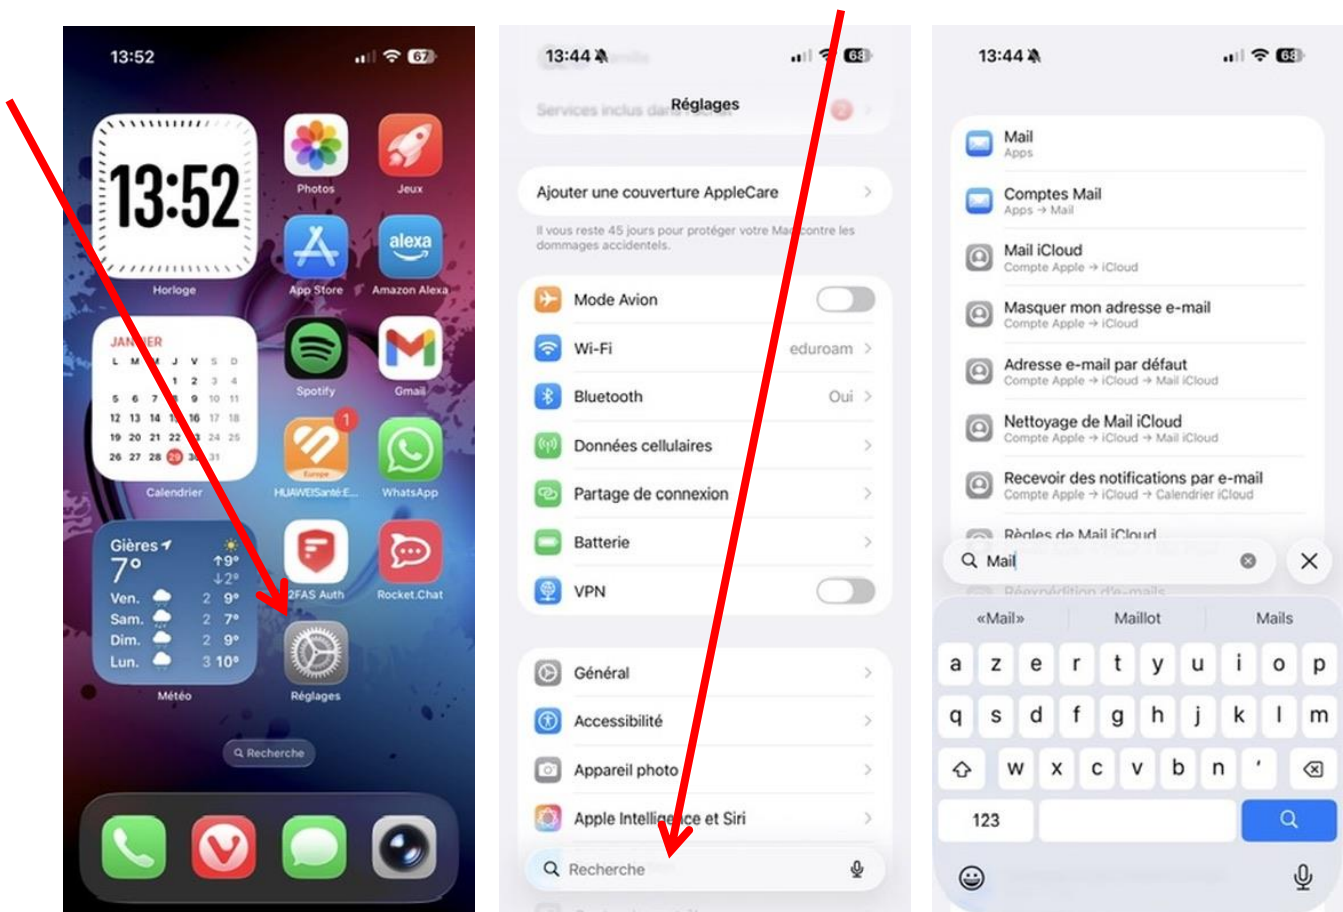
13:52

67

13:52

Horloge

Photos

Jeux

App Store

alexa

Amazon Alexa

JANVIER

| L | M | M | J | V | S | D |
|---|---|---|---|---|---|---|
| | | | 1 | 2 | 3 | 4 |
| 5 | 6 | 7 | 8 | 9 | 10 | 11 |
| 12 | 13 | 14 | 15 | 16 | 17 | 18 |
| 19 | 20 | 21 | 22 | 23 | 24 | 25 |
| 26 | 27 | 28 | 29 | 30 | 31 | |

Calendrier

Spotify

Gmail

1

Europe

HUAWEISanté-E...

WhatsApp

Gières
7°
↑9°
↓2°
Ven. 2 9°
Sam. 2 7°
Dim. 2 9°
Lun. 3 10°

Météo

2FAS Auth

Rocket.Chat

Réglages

Recherche

13:44

68

Réglages

Services inclus dans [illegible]

Ajouter une couverture AppleCare

Il vous reste 45 jours pour protéger votre Mac contre les dommages accidentels.

Mode Avion

Wi-Fi eduroam

Bluetooth Oui

Données cellulaires

Partage de connexion

Batterie

VPN

Général

Accessibilité

Appareil photo

Apple Intelligence et Siri

Recherche

13:44

68

Mail
Apps

Comptes Mail
Apps → Mail

Mail iCloud
Compte Apple → iCloud

Masquer mon adresse e-mail
Compte Apple → iCloud

Adresse e-mail par défaut
Compte Apple → iCloud → Mail iCloud

Nettoyage de Mail iCloud
Compte Apple → iCloud → Mail iCloud

Recevoir des notifications par e-mail
Compte Apple → iCloud → Calendrier iCloud

Règles de Mail iCloud

Mail

Réexpédition d'e-mails

«Mail» Maillot Mails

a z e r t y u i o p
q s d f g h j k l m
w x c v b n '
123